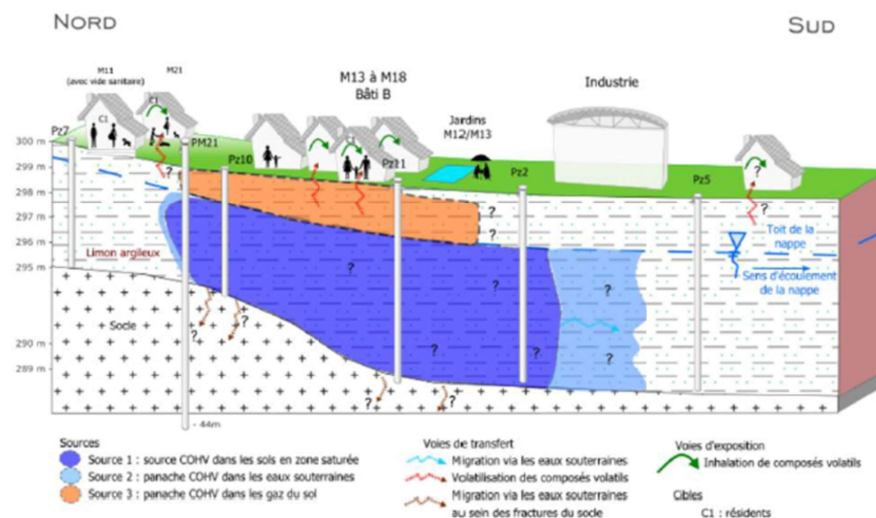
NORD

SUD

M11 (avec vide sanitaire)

M21

C1

M13 à M18
Bâti B

Jardins
M12/M13

Industrie

Pz7

PM21

Pz10

Pz11

Pz2

Pz5

300 m
299 m
298 m
297 m
296 m
295 m
290 m
289 m

- 44m

Limon argileux

Socle

Toit de la nappe

Sens d'écoulement de la nappe

?

Sources
Source 1 : source COHV dans les sols en zone saturée
Source 2 : panache COHV dans les eaux souterraines
Source 3 : panache COHV dans les gaz du sol

Voies de transfert
Migration via les eaux souterraines
Volatilisation des composés volatils
Migration via les eaux souterraines au sein des fractures du socle

Voies d'exposition
Inhalation de composés volatils

Cibles
C1 : résidents